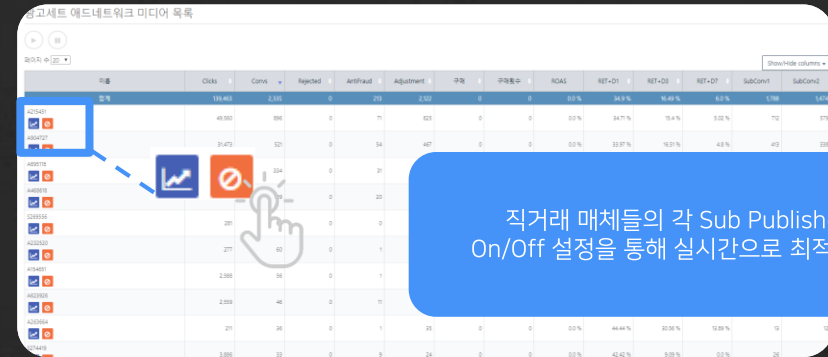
광고세트 애드네트워크 미디어 목록

페이지 수 20

Show/Hide columns

| 이름 | Clicks | Convs | Rejected | AntiFraud | Adjustment | 구매 | 구매횟수 | ROAS | RET+D1 | RET+D3 | RET+D7 | SubConv1 | SubConv2 |
|---|---|---|---|---|---|---|---|---|---|---|---|---|---|
| 합계 | 139,463 | 2,335 | 0 | 213 | 2,122 | 0 | 0 | 0.0 % | 34.9 % | 16.49 % | 6.3 % | 1,788 | 1,474 |
| 4215451 | 49,560 | 896 | 0 | 71 | 825 | 0 | 0 | 0.0 % | 34.71 % | 15.4 % | 5.02 % | 712 | 579 |
| 4804727 | 31,473 | 521 | 0 | 54 | 467 | 0 | 0 | 0.0 % | 33.97 % | 16.31 % | 4.8 % | 413 | 338 |
| 4858715 | | 334 | 0 | 31 | | | | | | | | | |
| 4468818 | | | 0 | 20 | | | | | | | | | |
| 5269536 | 261 | | 0 | | | | | | | | | | |
| 4232520 | 277 | 60 | 0 | 1 | | | | | | | | | |
| 4154831 | 2,888 | 56 | 0 | 7 | | | | | | | | | |
| 4623926 | 2,559 | 46 | 0 | 11 | | | | | | | | | |
| 4263664 | 271 | 36 | 0 | 1 | 35 | 0 | 0 | 0.0 % | 44.44 % | 30.56 % | 13.89 % | 15 | 12 |
| 5274419 | 3,886 | 33 | 0 | 9 | 24 | 0 | 0 | 0.0 % | 42.42 % | 9.09 % | 0.0 % | 26 | |

직거래 매체들의 각 Sub Publish
On/Off 설정을 통해 실시간으로 최적